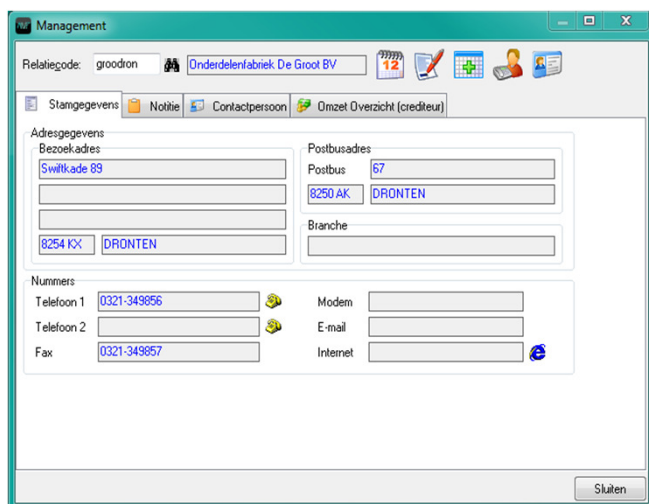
Management

Relatiecode: groodron Onderdelenfabriek De Groot BV

12

Stamgegevens | Notitie | Contactpersoon | Omzet Overzicht (crediteur)

Adresgegevens

Bezoekadres

Swiftkade 89

8254 KX DRONTEN

Postbusadres

Postbus 67

8250 AK DRONTEN

Branche

Nummers

Telefoon 1 0321-349856

Telefoon 2

Fax 0321-349857

Modem

E-mail

Internet

Sluiten